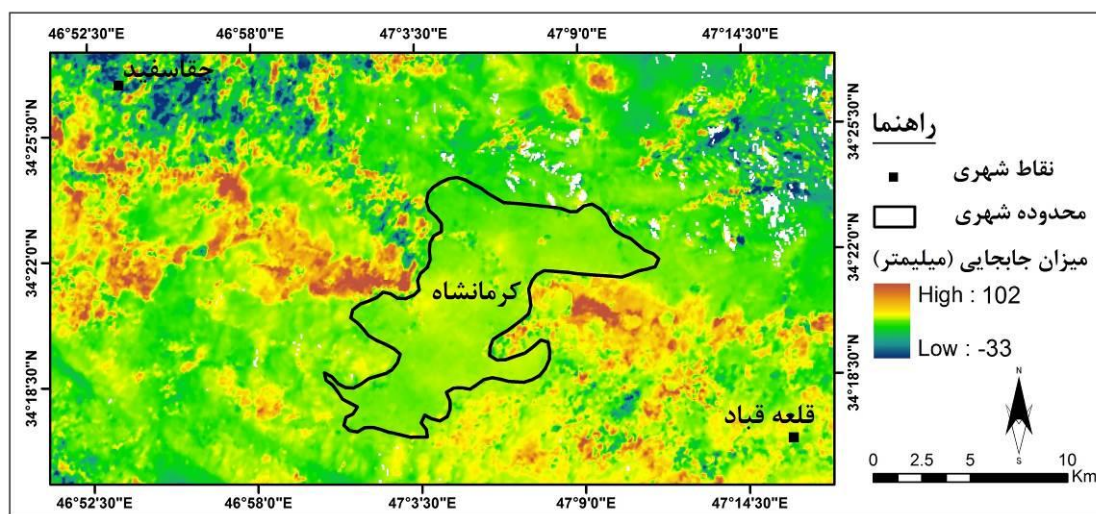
46°52'30"E 46°58'0"E 47°3'30"E 47°9'0"E 47°14'30"E

34°25'30"N
34°22'0"N
34°18'30"N

چقاسفید
کرمانشاه
قلعه قباد

34°25'30"N
34°22'0"N
34°18'30"N

راهنما
نقاط شهری
محدوده شهری
میزان جابجایی (میلیمتر)
High : 102
Low : -33

N
S

0 2.5 5 10
Km

46°52'30"E 46°58'0"E 47°3'30"E 47°9'0"E 47°14'30"E